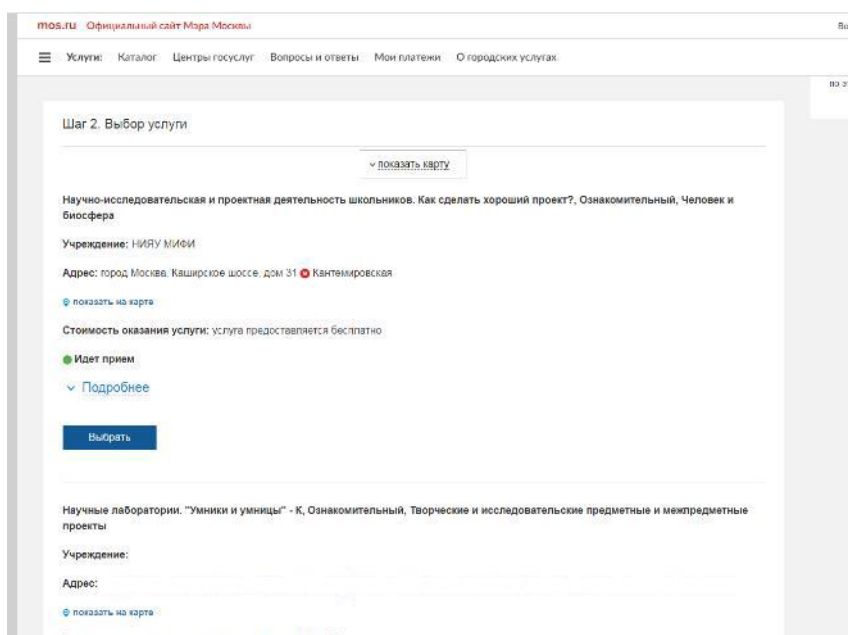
mos.ru Официальный сайт Мэра Москвы

Во

Услуги: Каталог Центры госуслуг Вопросы и ответы Мои платежи О городских услугах

по э

Шаг 2. Выбор услуги

показать карту

Научно-исследовательская и проектная деятельность школьников. Как сделать хороший проект?, Ознакомительный, Человек и биосфера

Учреждение: НИЯУ МИФИ

Адрес: город Москва, Каширское шоссе, дом 31 Кантемировская

показать на карте

Стоимость оказания услуги: услуга предоставляется бесплатно

Идет прием

Подробнее

Выбрать

Научные лаборатории. "Умники и умницы" - К, Ознакомительный, Творческие и исследовательские предметные и межпредметные проекты

Учреждение:

Адрес:

показать на карте